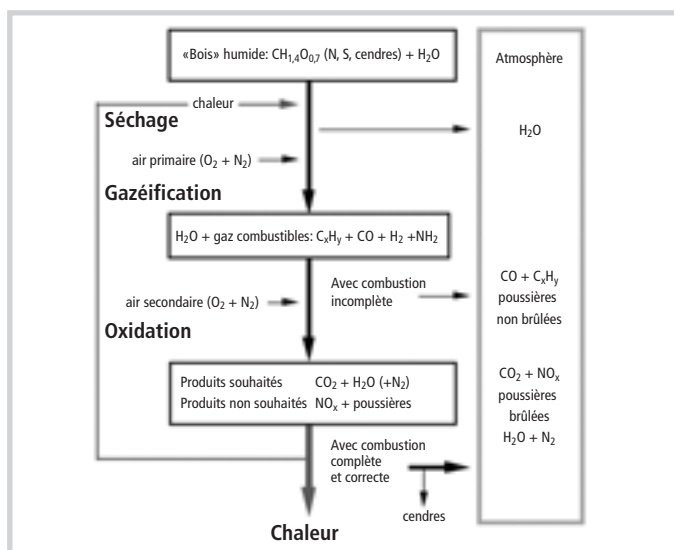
«Bois» humide: $CH_{1,4}O_{0,7}$ (N, S, cendres) + $H_2O$

Atmosphère

chaleur

Séchage

$H_2O$

air primaire ($O_2 + N_2$)

Gazéification

$H_2O$ + gaz combustibles: $C_xH_y + CO + H_2 + NH_2$

air secondaire ($O_2 + N_2$)

Avec combustion incomplète

$CO + C_xH_y$ poussières non brûlées

Oxidation

Produits souhaités $CO_2 + H_2O$ ($+N_2$)
Produits non souhaités $NO_x$ + poussières

$CO_2 + NO_x$ poussières brûlées $H_2O + N_2$

Avec combustion complète et correcte

cendres

Chaleur